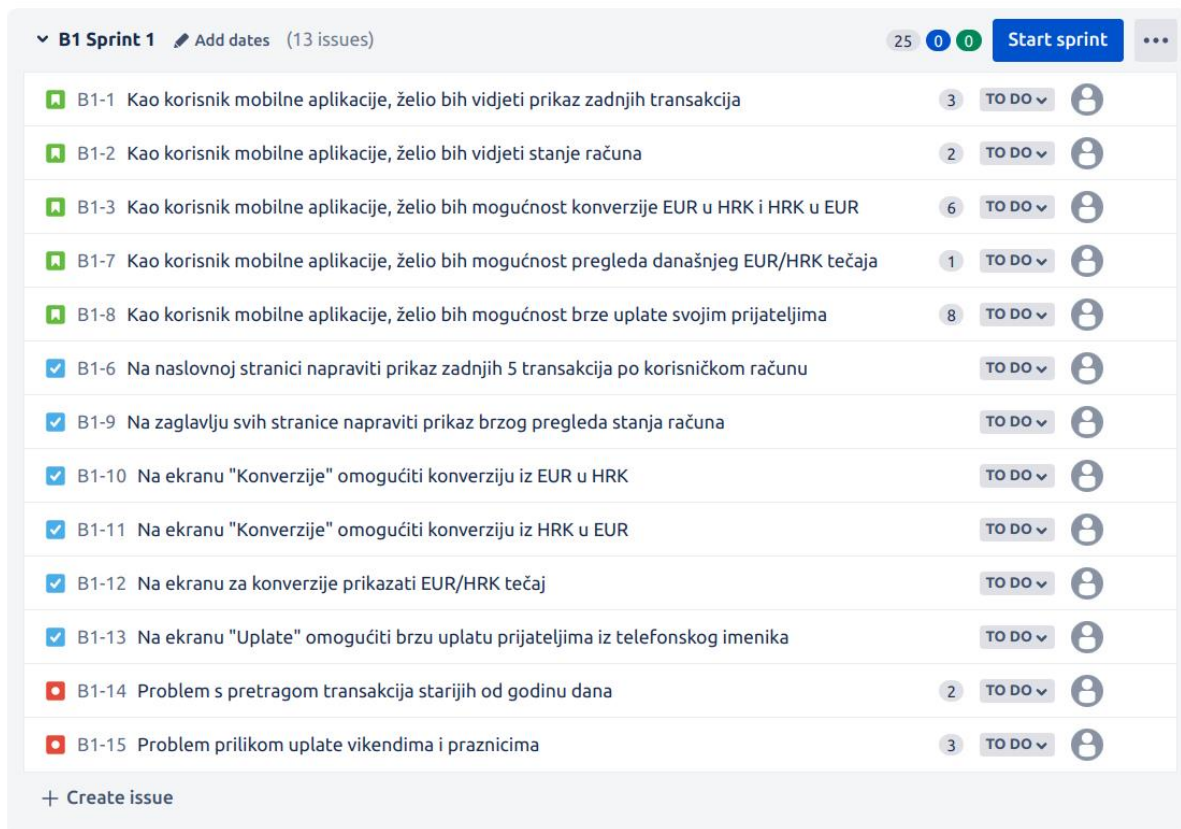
B1 Sprint 1 Add dates (13 issues) 25 0 0 Start sprint •••

B1-1 Kao korisnik mobilne aplikacije, želio bih vidjeti prikaz zadnjih transakcija 3 TO DO

B1-2 Kao korisnik mobilne aplikacije, želio bih vidjeti stanje računa 2 TO DO

B1-3 Kao korisnik mobilne aplikacije, želio bih mogućnost konverzije EUR u HRK i HRK u EUR 6 TO DO

B1-7 Kao korisnik mobilne aplikacije, želio bih mogućnost pregleda današnjeg EUR/HRK tečaja 1 TO DO

B1-8 Kao korisnik mobilne aplikacije, želio bih mogućnost brze uplate svojim prijateljima 8 TO DO

B1-6 Na naslovnoj stranici napraviti prikaz zadnjih 5 transakcija po korisničkom računu TO DO

B1-9 Na zaglavlju svih stranice napraviti prikaz brzog pregleda stanja računa TO DO

B1-10 Na ekranu "Konverzije" omogućiti konverziju iz EUR u HRK TO DO

B1-11 Na ekranu "Konverzije" omogućiti konverziju iz HRK u EUR TO DO

B1-12 Na ekranu za konverzije prikazati EUR/HRK tečaj TO DO

B1-13 Na ekranu "Uplate" omogućiti brzu uplatu prijateljima iz telefonskog imenika TO DO

B1-14 Problem s pretragom transakcija starijih od godinu dana 2 TO DO

B1-15 Problem prilikom uplate vikendima i praznicima 3 TO DO

+ Create issue